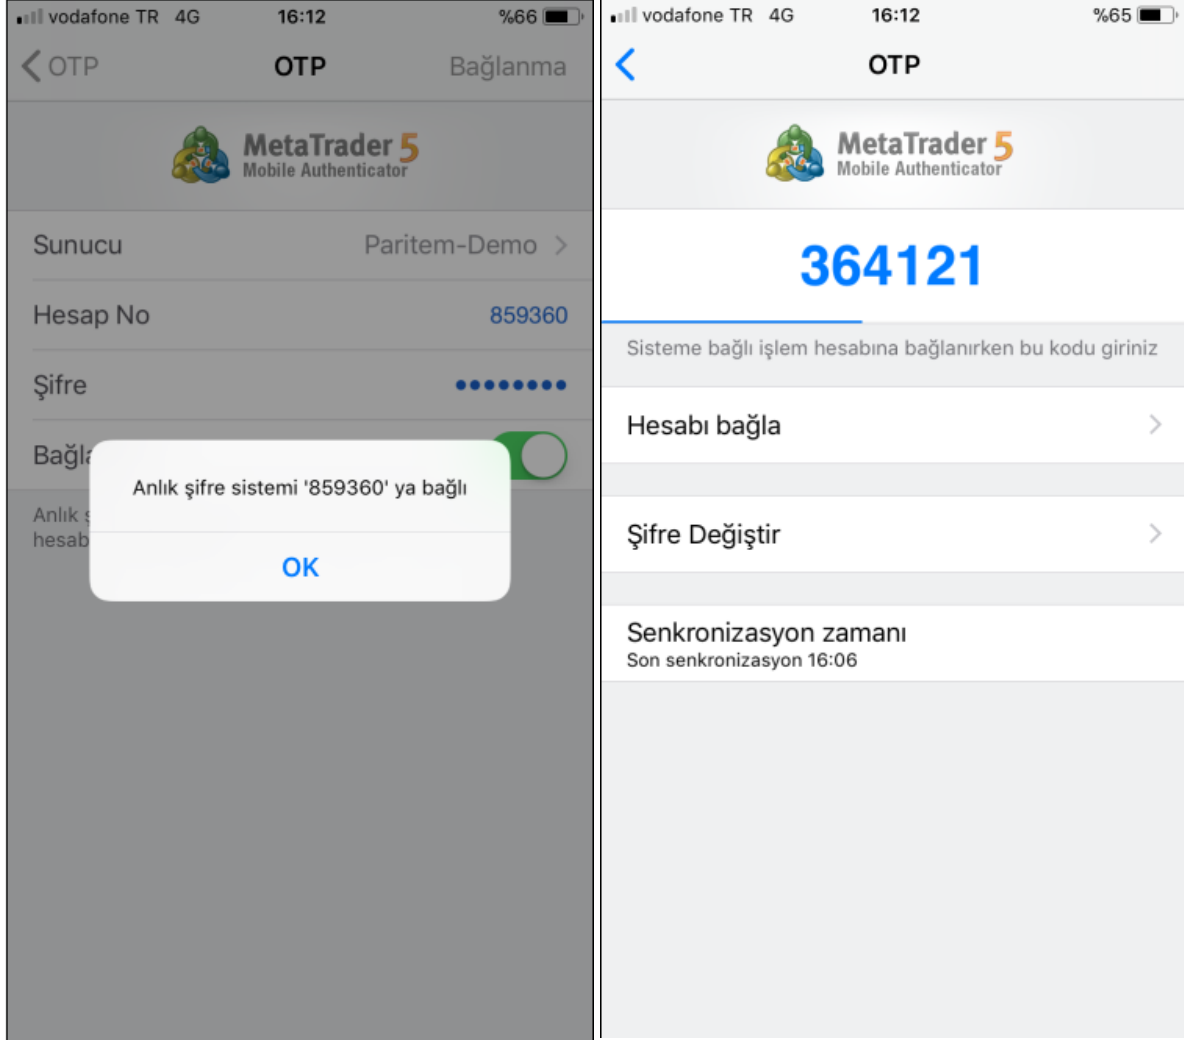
vodafone TR 4G 16:12 %66

OTP OTP Bağlanma

MetaTrader 5
Mobile Authenticator

Sunucu Paritem-Demo

Hesap No 859360

Şifre ●●●●●●●●●

Bağl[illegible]

Anlık şifre sistemi '859360' ya bağlı

OK

Anlık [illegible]
hesab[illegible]

vodafone TR 4G 16:12 %65

OTP

MetaTrader 5
Mobile Authenticator

364121

Sisteme bağlı işlem hesabına bağlanırken bu kodu giriniz

Hesabı bağla

Şifre Değiştir

Senkronizasyon zamanı
Son senkronizasyon 16:06